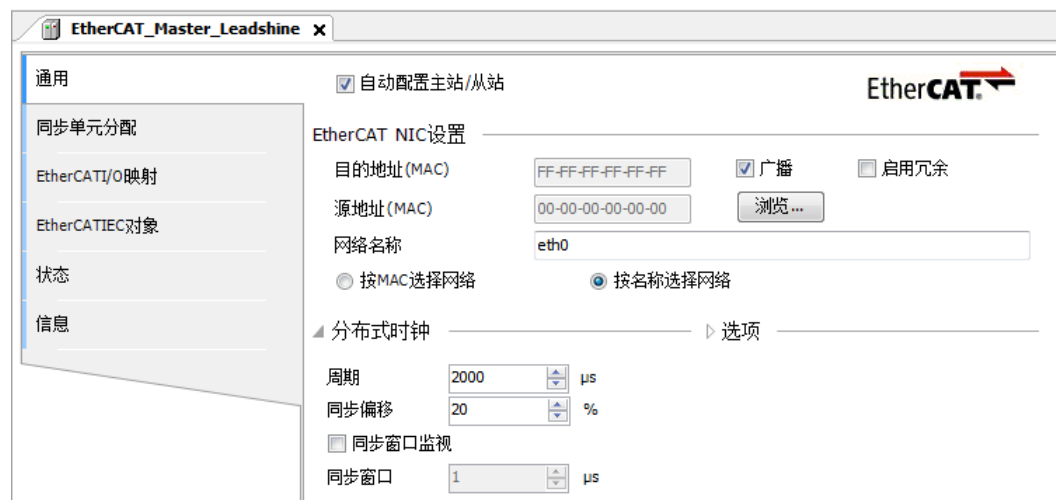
EtherCAT_Master_Leadshine ×

通用
同步单元分配
EtherCATI/O映射
EtherCATIEC对象
状态
信息

☑ 自动配置主站/从站

EtherCAT

EtherCAT NIC设置

目的地址(MAC) FF-FF-FF-FF-FF-FF ☑ 广播 ☐ 启用冗余

源地址(MAC) 00-00-00-00-00-00 浏览...

网络名称 eth0

按MAC选择网络 按名称选择网络

分布式时钟

选项

周期 2000 µs

同步偏移 20 %

☐ 同步窗口监视

同步窗口 1 µs